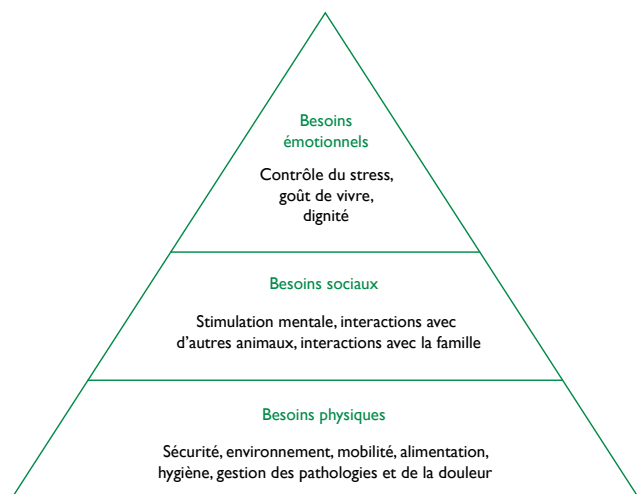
Besoins émotionnels

Contrôle du stress, goût de vivre, dignité

Besoins sociaux

Stimulation mentale, interactions avec d'autres animaux, interactions avec la famille

Besoins physiques

Sécurité, environnement, mobilité, alimentation, hygiène, gestion des pathologies et de la douleur